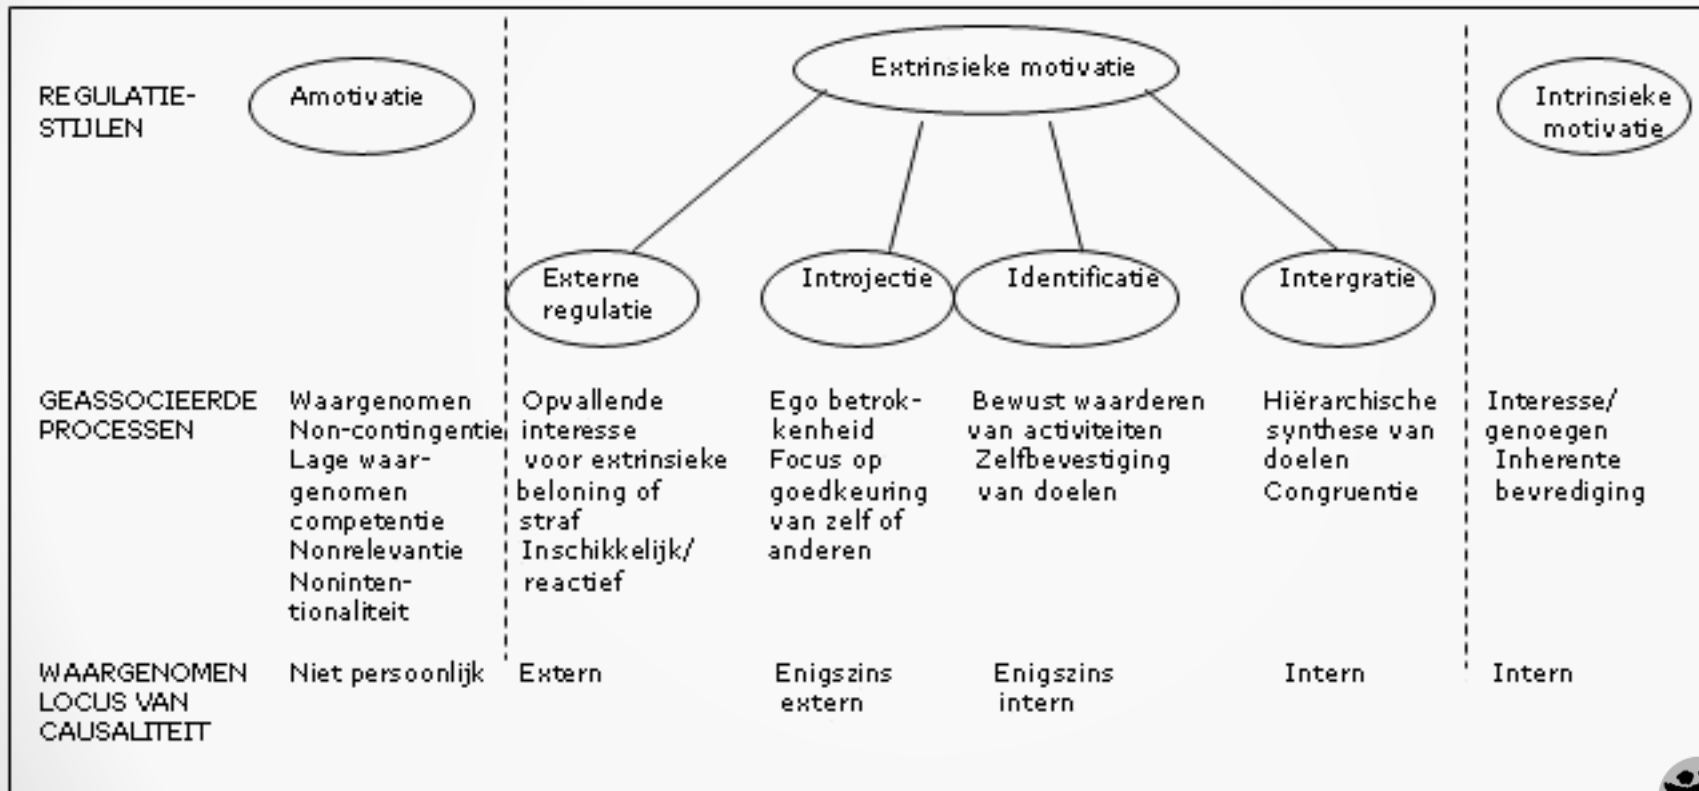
REGULATIE-STIJLEN

Amotivatie

Extrinsieke motivatie

Intrinsieke motivatie

Externe regulatie

Introjectie

Identificatie

Intergratie

GEASSOCIEERDE PROCESSEN

Waargenomen Non-contingentie Lage waargenomen competentie Nonrelevantie Nonintentionaliteit

Opvallende interesse voor extrinsieke beloning of straf Inschikkelijk/ reactief

Ego betrokkenheid Focus op goedkeuring van zelf of anderen

Bewust waarderen van activiteiten Zelfbevestiging van doelen

Hiërarchische synthese van doelen Congruentie

Interesse/ genoegen Inherente bevrediging

WAARGENOMEN LOCUS VAN CAUSALITEIT

Niet persoonlijk

Extern

Enigszins extern

Enigszins intern

Intern

Intern